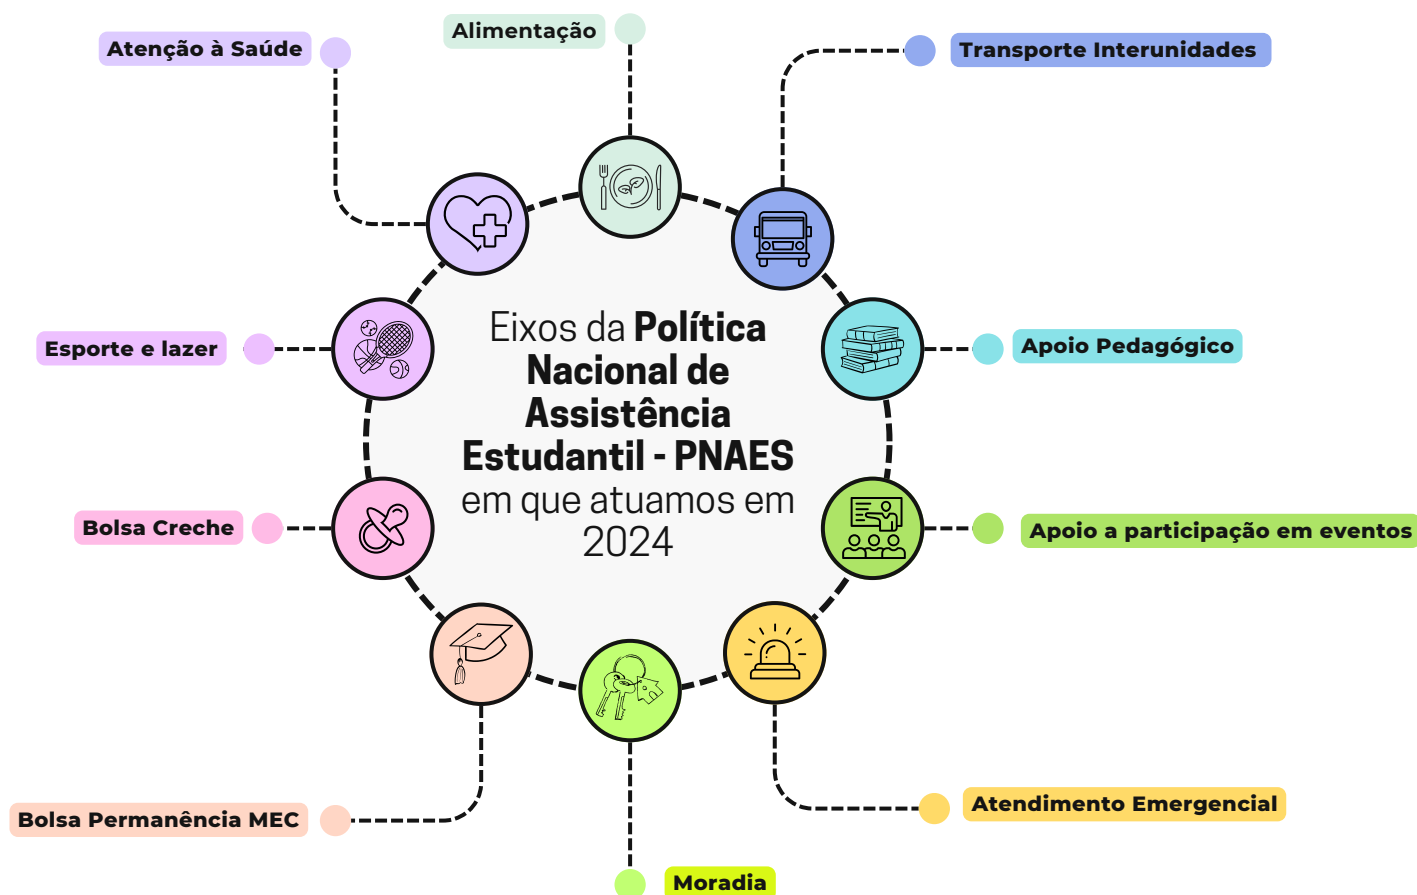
Alimentação

Atenção à Saúde

Transporte Interunidades

Esporte e lazer

Eixos da **Política Nacional de Assistência Estudantil - PNAES** em que atuamos em 2024

Apoio Pedagógico

Bolsa Creche

Apoio a participação em eventos

Bolsa Permanência MEC

Atendimento Emergencial

Moradia